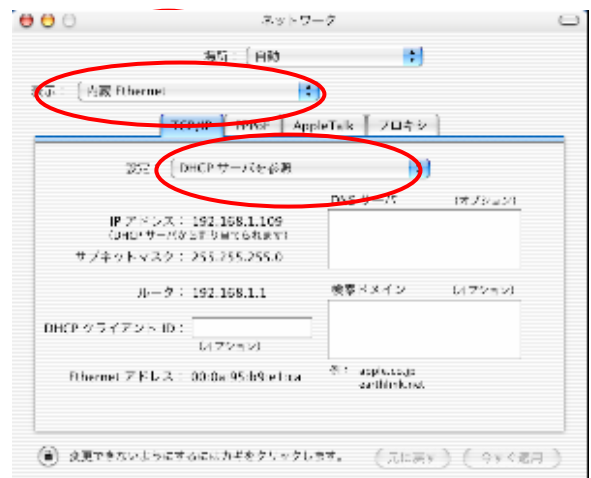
ネットワーク

場所：自動

表示：内蔵 Ethernet

TCP/IP | PPPoE | AppleTalk | プロキシ

設定：DHCP サーバを参照

IP アドレス：192.168.1.109
（DHCP サーバによって割り当てられます）

サブネットマスク：255.255.255.0

ルーター：192.168.1.1

DHCP クライアント ID：
（オプション）

Ethernet アドレス：00:0a:95:b9:e1:ea

DNS サーバ （オプション）

検索ドメイン （オプション）

例：apple.co.jp
earthlink.net

変更できないようにするにはカギをクリックします。

元に戻す　今すぐ適用